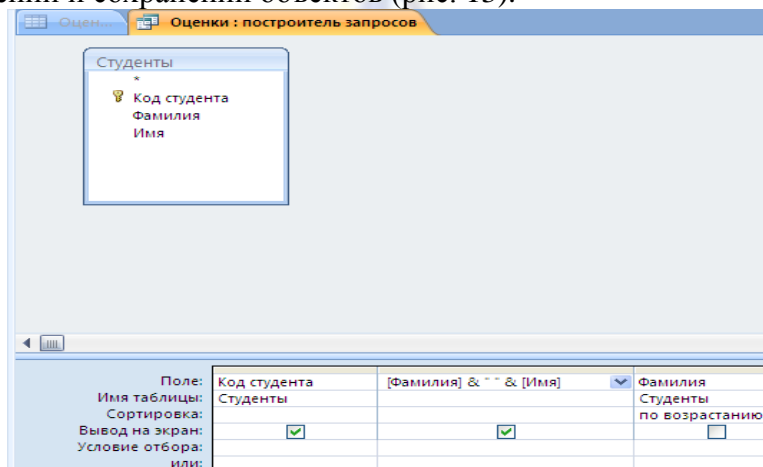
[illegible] и сохранения объектов (рис. 15).

Оцен... Оценки : построитель запросов

Студенты
*
Код студента
Фамилия
Имя

| | | | |
|---|---|---|---|
| Поле: | Код студента | [Фамилия] & " " & [Имя] | Фамилия |
| Имя таблицы: | Студенты | | Студенты |
| Сортировка: | | | по возрастанию |
| Вывод на экран: | ☑ | ☑ | ☐ |
| Условие отбора: | | | |
| или: | | | |